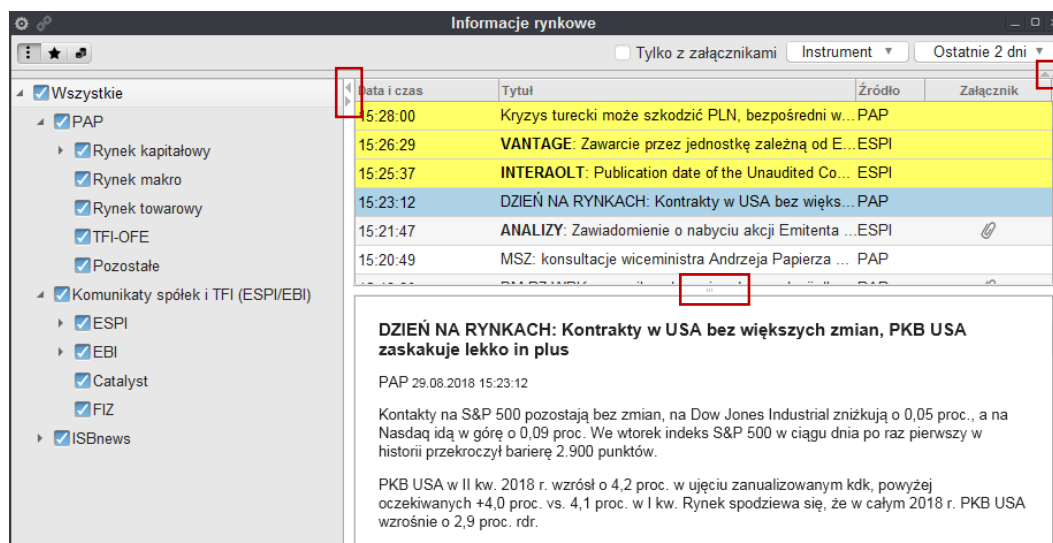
Informacje rynkowe

Tylko z załącznikami Instrument Ostatnie 2 dni

Wszystkie
PAP
Rynek kapitałowy
Rynek makro
Rynek towarowy
TFI-OFE
Pozostałe
Komunikaty spółek i TFI (ESPI/EBI)
ESPI
EBI
Catalyst
FIZ
ISBnews

| Data i czas | Tytuł | Źródło | Załącznik |
|---|---|---|---|
| 15:28:00 | Kryzys turecki może szkodzić PLN, bezpośredni w... | PAP | |
| 15:26:29 | VANTAGE: Zawarcie przez jednostkę zależną od E... | ESPI | |
| 15:25:37 | INTERAOLT: Publication date of the Unaudited Co... | ESPI | |
| 15:23:12 | DZIEŃ NA RYNKACH: Kontrakty w USA bez więks... | PAP | |
| 15:21:47 | ANALIZY: Zawiadomienie o nabyciu akcji Emitenta ... | ESPI | |
| 15:20:49 | MSZ: konsultacje wiceministra Andrzeja Papierza ... | PAP | |
| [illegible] | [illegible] | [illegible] | |

DZIEŃ NA RYNKACH: Kontrakty w USA bez większych zmian, PKB USA zaskakuje lekko in plus

PAP 29.08.2018 15:23:12

Kontakty na S&P 500 pozostają bez zmian, na Dow Jones Industrial zniżkują o 0,05 proc., a na Nasdaq idą w górę o 0,09 proc. We wtorek indeks S&P 500 w ciągu dnia po raz pierwszy w historii przekroczył barierę 2.900 punktów.

PKB USA w II kw. 2018 r. wzrósł o 4,2 proc. w ujęciu zanualizowanym kdk, powyżej oczekiwanych +4,0 proc. vs. 4,1 proc. w I kw. Rynek spodziewa się, że w całym 2018 r. PKB USA wzrośnie o 2,9 proc. rdr.